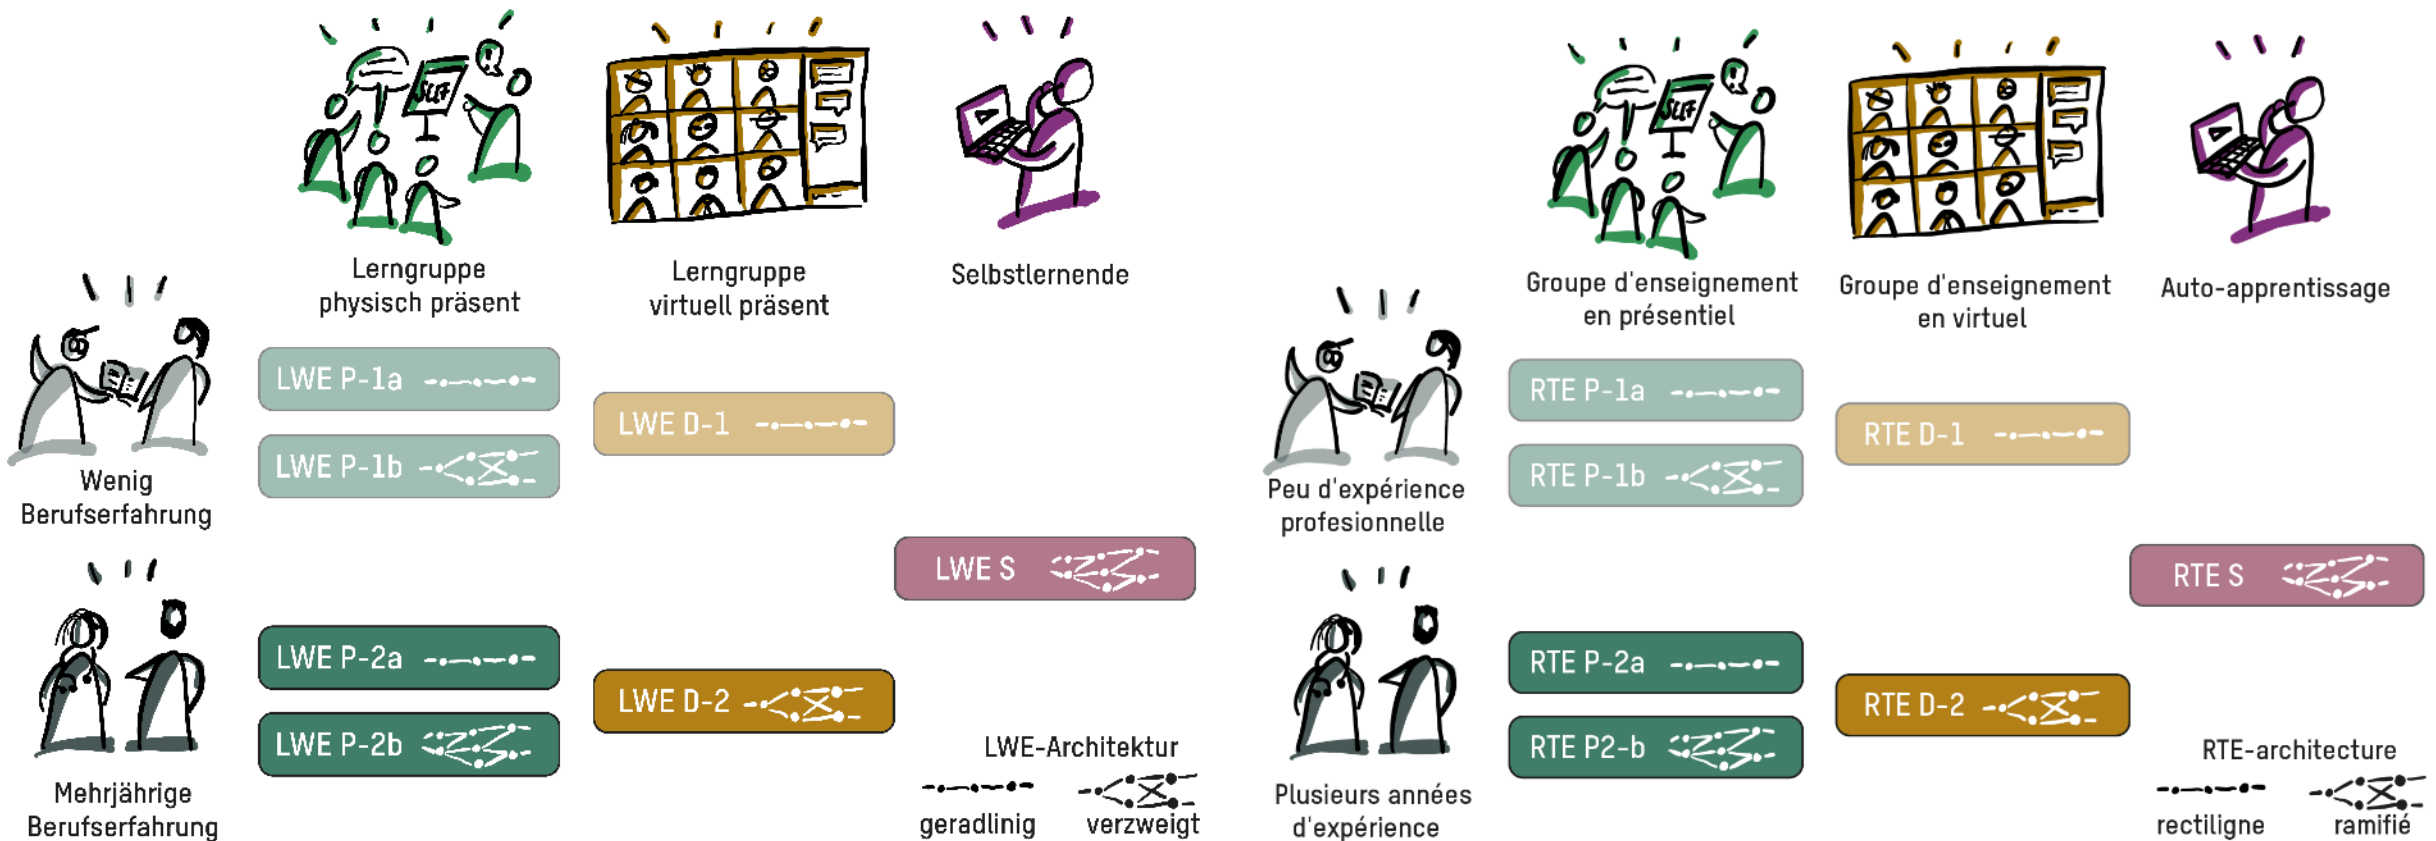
Lerngruppe physisch präsent

Lerngruppe virtuell präsent

Selbstlernende

Wenig Berufserfahrung

LWE P-1a

LWE P-1b

LWE D-1

LWE S

Mehrjährige Berufserfahrung

LWE P-2a

LWE P-2b

LWE D-2

LWE-Architektur

geradlinig

verzweigt

Groupe d'enseignement en présentiel

Groupe d'enseignement en virtuel

Auto-apprentissage

Peu d'expérience profesionnelle

RTE P-1a

RTE P-1b

RTE D-1

RTE S

Plusieurs années d'expérience

RTE P-2a

RTE P2-b

RTE D-2

RTE-architecture

rectiligne

ramifié